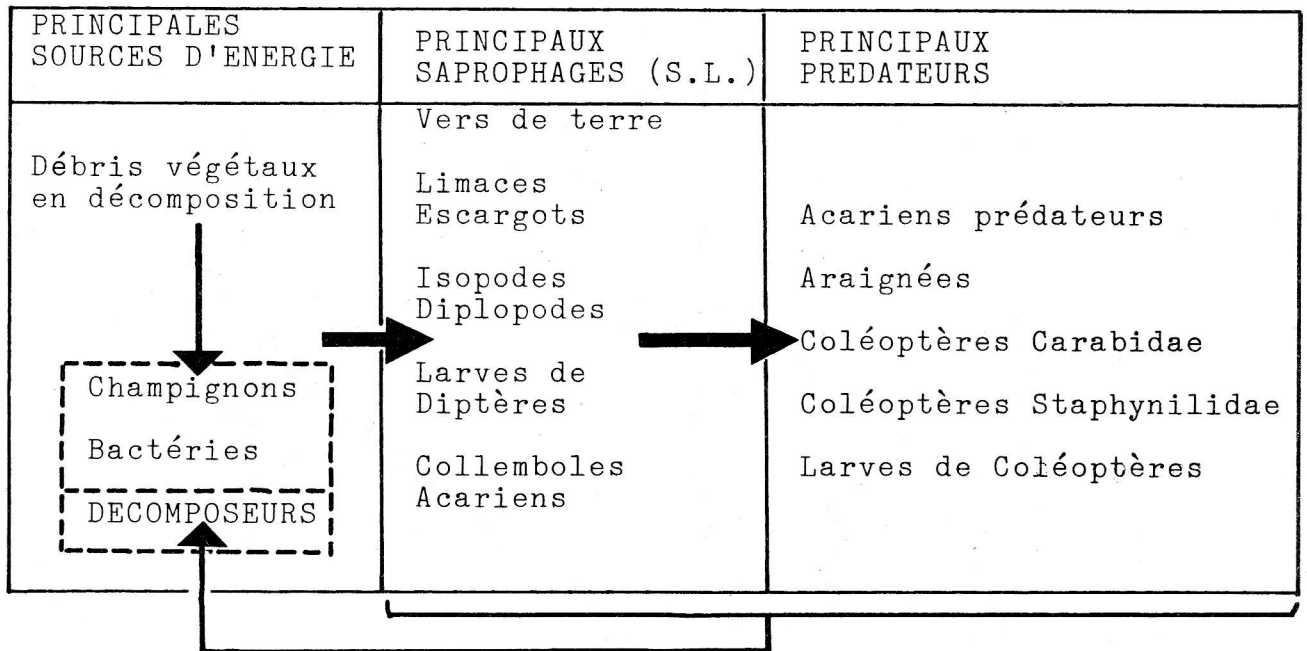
| PRINCIPALES SOURCES D'ENERGIE | PRINCIPAUX SAPROPHAGES (S.L.) | PRINCIPAUX PREDATEURS |
|---|---|---|
| Débris végétaux en décomposition<br><br>Champignons<br><br>Bactéries<br><br>DECOMPOSEURS | Vers de terre<br><br>Limaces<br>Escargots<br><br>Isopodes<br>Diplopodes<br><br>Larves de Diptères<br><br>Collemboles<br>Acariens | Acariens prédateurs<br><br>Araignées<br><br>Coléoptères Carabidae<br><br>Coléoptères Staphynilidae<br><br>Larves de Coléoptères |